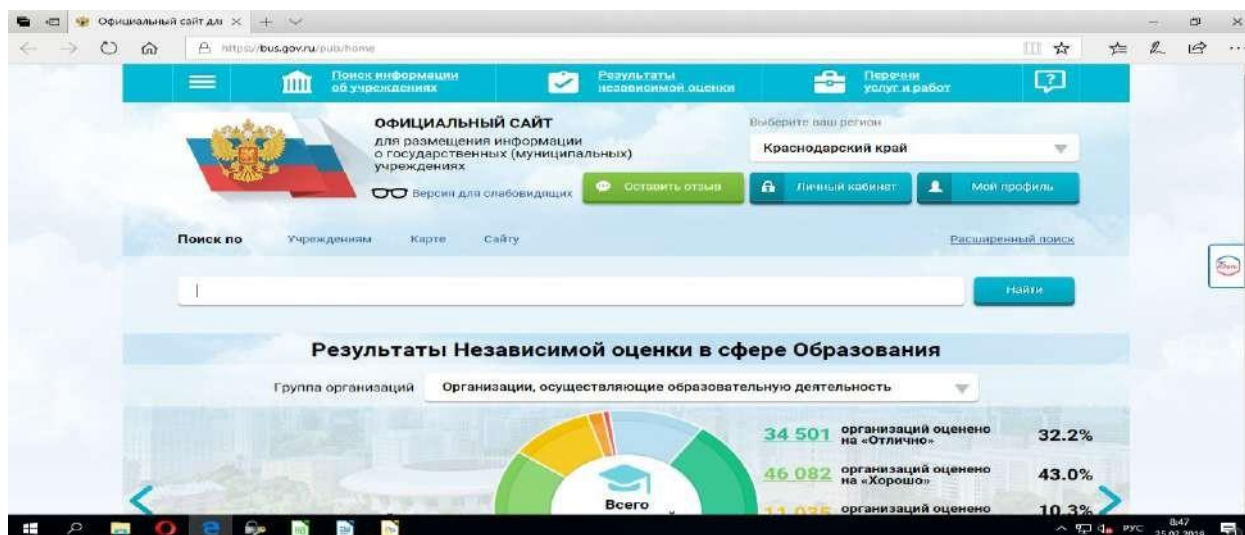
Официальный сайт для ×

https://bus.gov.ru/pub/home

Поиск информации об учреждениях

Результаты независимой оценки

Перечни услуг и работ

ОФИЦИАЛЬНЫЙ САЙТ

для размещения информации о государственных (муниципальных) учреждениях

Версия для слабовидящих

Выберите ваш регион

Краснодарский край

Оставить отзыв

Личный кабинет

Мой профиль

Поиск по Учреждениям Карте Сайту

Расширенный поиск

Найти

Результаты Независимой оценки в сфере Образования

Группа организаций Организации, осуществляющие образовательную деятельность

Всего

34 501 организаций оценено на «Отлично» 32.2%

46 082 организаций оценено на «Хорошо» 43.0%

11 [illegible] организаций оценено 10.3%

РУС 8:47 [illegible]